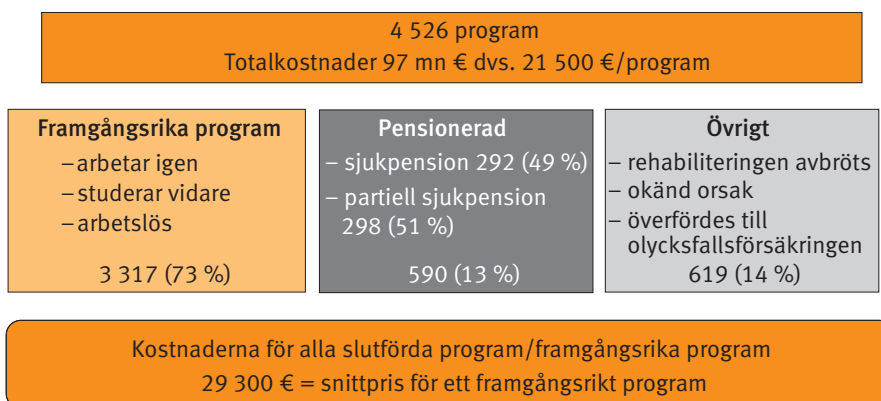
4 526 program
Totalkostnader 97 mn € dvs. 21 500 €/program

Framgångsrika program
–arbetar igen
–studerar vidare
–arbetslös

3 317 (73 %)

Pensionerad
– sjukpension 292 (49 %)
– partiell sjukpension 298 (51 %)

590 (13 %)

Övrigt
– rehabiliteringen avbröts
– okänd orsak
– överfördes till olycksfallsförsäkringen

619 (14 %)

Kostnaderna för alla slutförda program/framgångsrika program
29 300 € = snittpris för ett framgångsrikt program